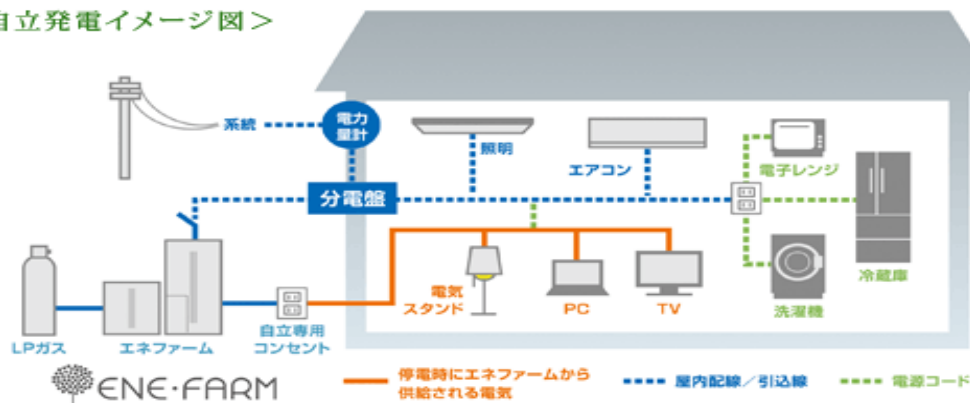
自立発電イメージ図＞

系統
電力量計
照明
エアコン
電子レンジ
分電盤
冷蔵庫
電気スタンド
PC
TV
洗濯機
LPガス
エネファーム
自立専用コンセント

ENE·FARM

停電時にエネファームから供給される電気
屋内配線／引込線
電源コード